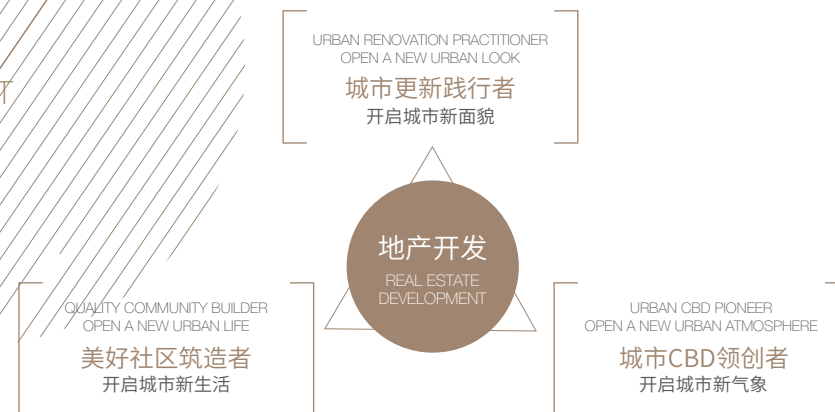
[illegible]

URBAN RENOVATION PRACTITIONER
OPEN A NEW URBAN LOOK
城市更新践行者
开启城市新面貌

地产开发
REAL ESTATE DEVELOPMENT

QUALITY COMMUNITY BUILDER
OPEN A NEW URBAN LIFE
美好社区筑造者
开启城市新生活

URBAN CBD PIONEER
OPEN A NEW URBAN ATMOSPHERE
城市CBD领创者
开启城市新气象